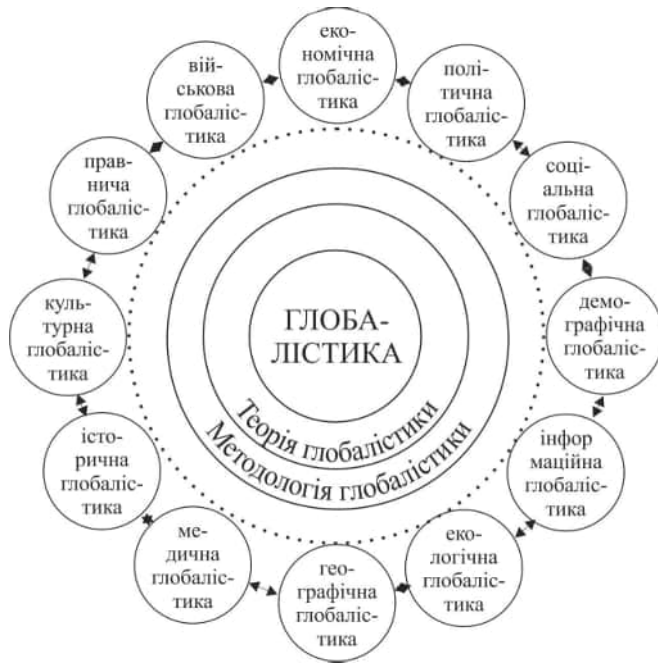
економічна глобалістика

політична глобалістика

соціальна глобалістика

демографічна глобалістика

інформаційна глобалістика

екологічна глобалістика

географічна глобалістика

медична глобалістика

історична глобалістика

культурна глобалістика

правнича глобалістика

військова глобалістика

ГЛОБАЛІСТИКА

Теорія глобалістики

Методологія глобалістики